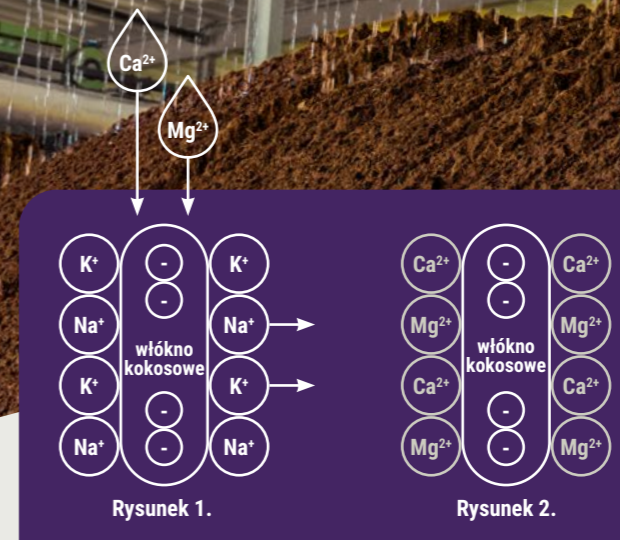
$Ca^{2+}$

$Mg^{2+}$

$K^+$ - $K^+$
- 
$Na^+$ $Na^+$
włókno kokosowe
$K^+$ $K^+$
-
$Na^+$ - $Na^+$

Rysunek 1.

$Ca^{2+}$ - $Ca^{2+}$
-
$Mg^{2+}$ $Mg^{2+}$
włókno kokosowe
$Ca^{2+}$ $Ca^{2+}$
-
$Mg^{2+}$ - $Mg^{2+}$

Rysunek 2.